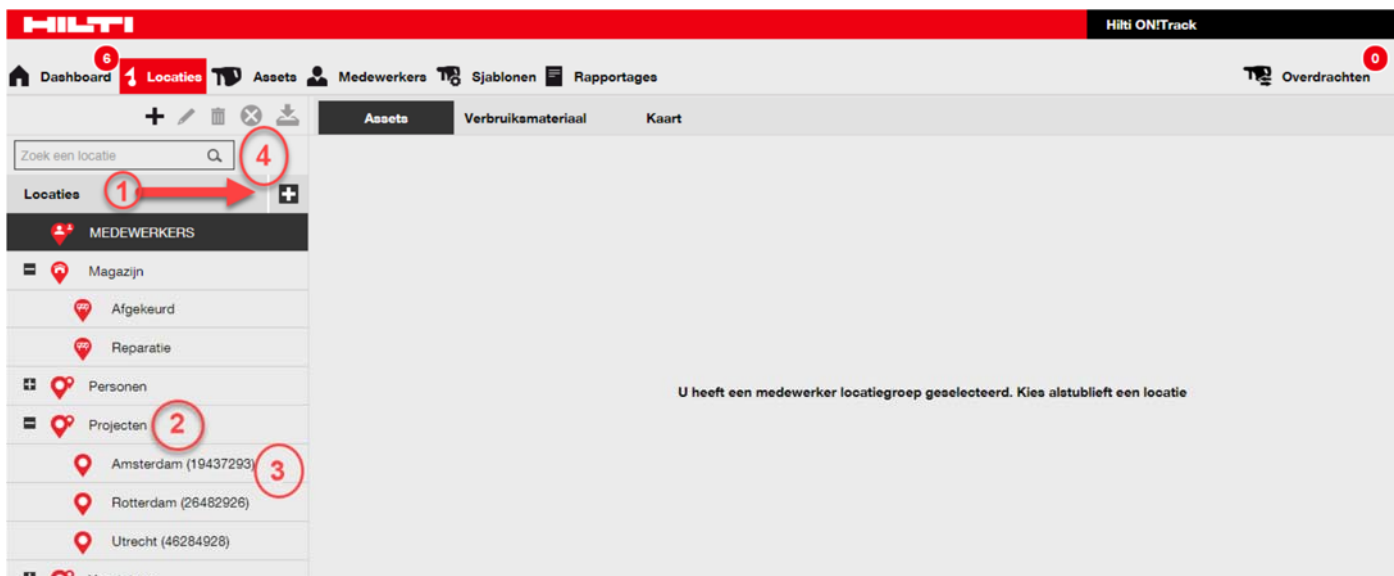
HILTI

Hilti ON!Track

6

Dashboard Locaties Assets Medewerkers Sjablonen Rapportages

0

Overdrachten

Zoek een locatie

4

Locaties

1

Assets Verbruiksmateriaal Kaart

MEDEWERKERS

Magazijn

Afgekeurd

Reparatie

Personen

Projecten

2

Amsterdam (19437293)

3

Rotterdam (26482926)

Utrecht (46284928)

U heeft een medewerker locatiegroep geselecteerd. Kies alstublieft een locatie

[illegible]